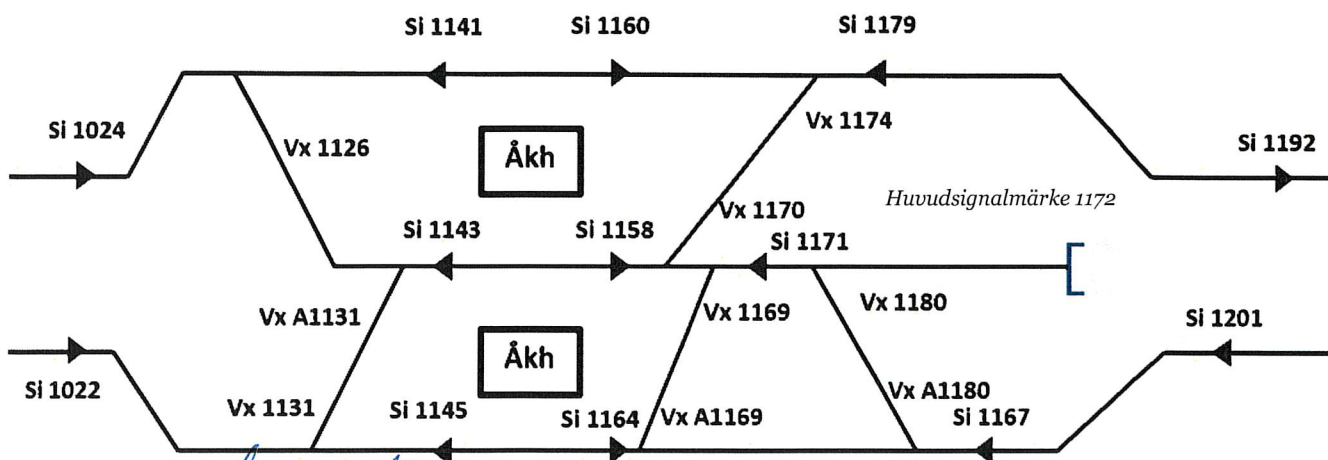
Si 1141
Si 1160
Si 1179
Si 1024
Vx 1126
Åkh
Vx 1174
Si 1192
Huvudsignalmärke 1172
Vx 1170
Si 1143
Si 1158
Si 1171
Vx A1131
Vx 1169
Vx 1180
Si 1201
Åkh
Si 1022
Vx 1131
Si 1145
Si 1164
Vx A1169
Vx A1180
Si 1167